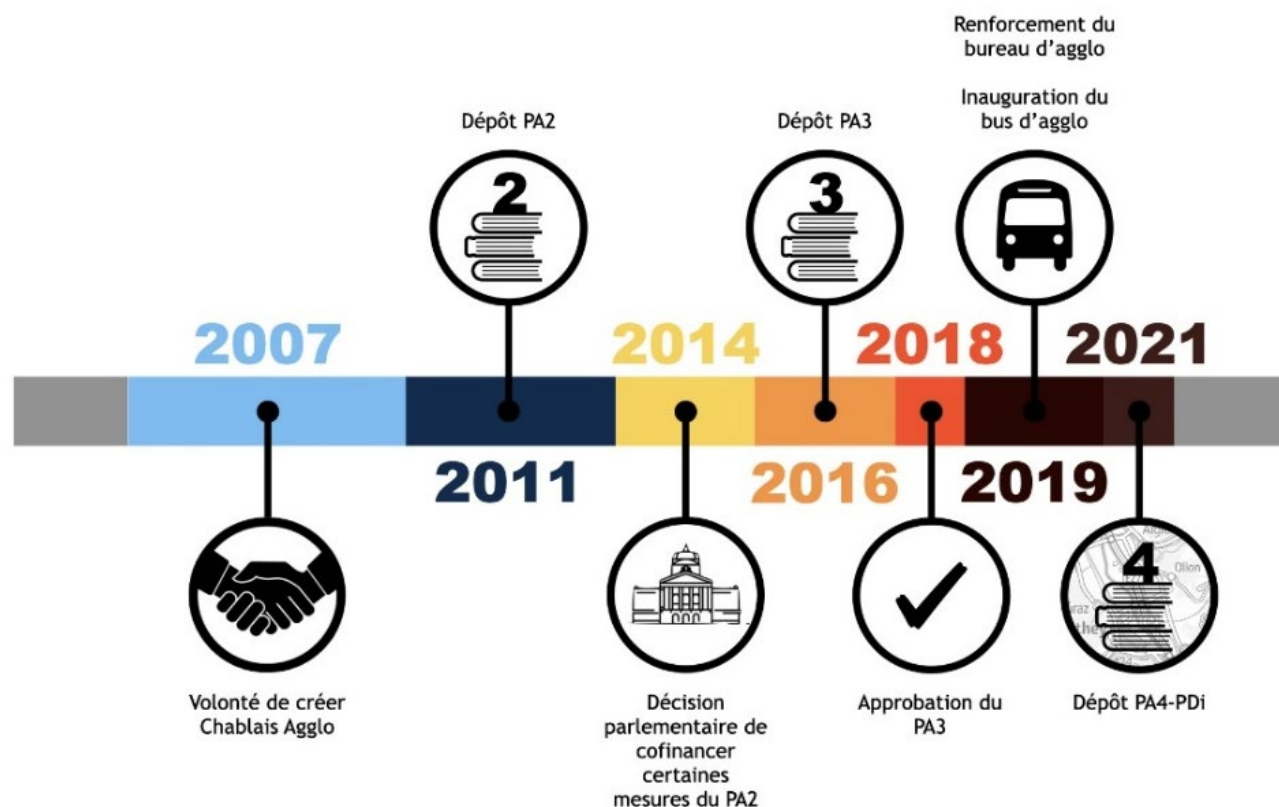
Renforcement du bureau d'agglo

Inauguration du bus d'agglo

Dépôt PA2

Dépôt PA3

2

3

2007

2014

2018

2021

2011

2016

2019

4

Ollon

Volonté de créer Chablais Agglo

Décision parlementaire de cofinancer certaines mesures du PA2

Approbation du PA3

Dépôt PA4-PDi